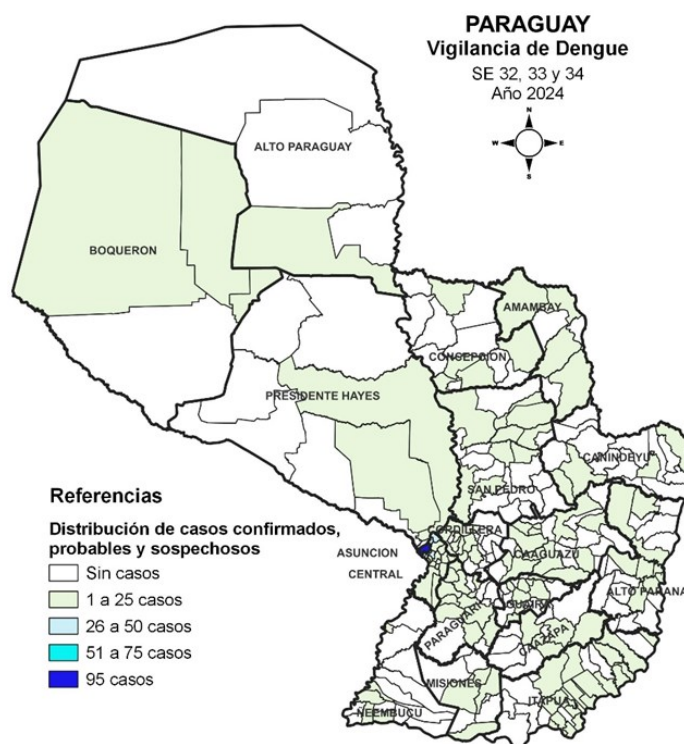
PARAGUAY
Vigilancia de Dengue
SE 32, 33 y 34
Año 2024

N
W
E
S

ALTO PARAGUAY
BOQUERON
AMAMBAY
CONCEPCION
PRESIDENTE HAYES
CANINDEYU
SAN PEDRO
CORDILLERA
ASUNCION
CENTRAL
CAAGUAZU
ALTO PARANA
PARAGUARI
GUAIRA
CAAZAPA
MISIONES
ITAPUA
ÑEEMBUCU

Referencias
Distribución de casos confirmados, probables y sospechosos
Sin casos
1 a 25 casos
26 a 50 casos
51 a 75 casos
95 casos